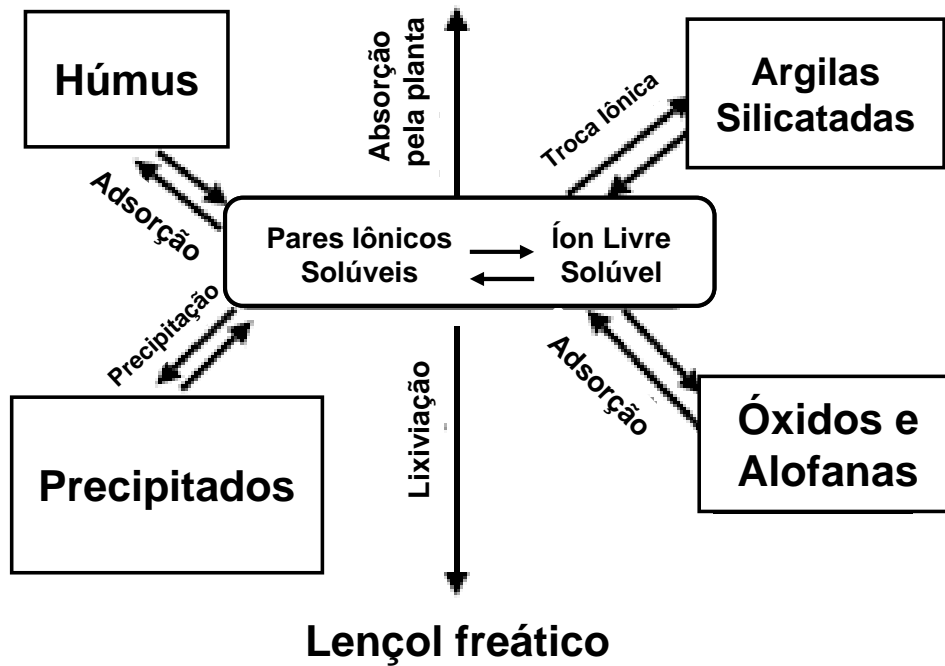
Húmus

Absorção pela planta

Argilas Silicatadas

Troca Iônica

Adsorção

Pares Iônicos Solúveis

Íon Livre Solúvel

Precipitação

Adsorção

Lixiviação

Óxidos e Alofanas

Precipitados

Lençol freático